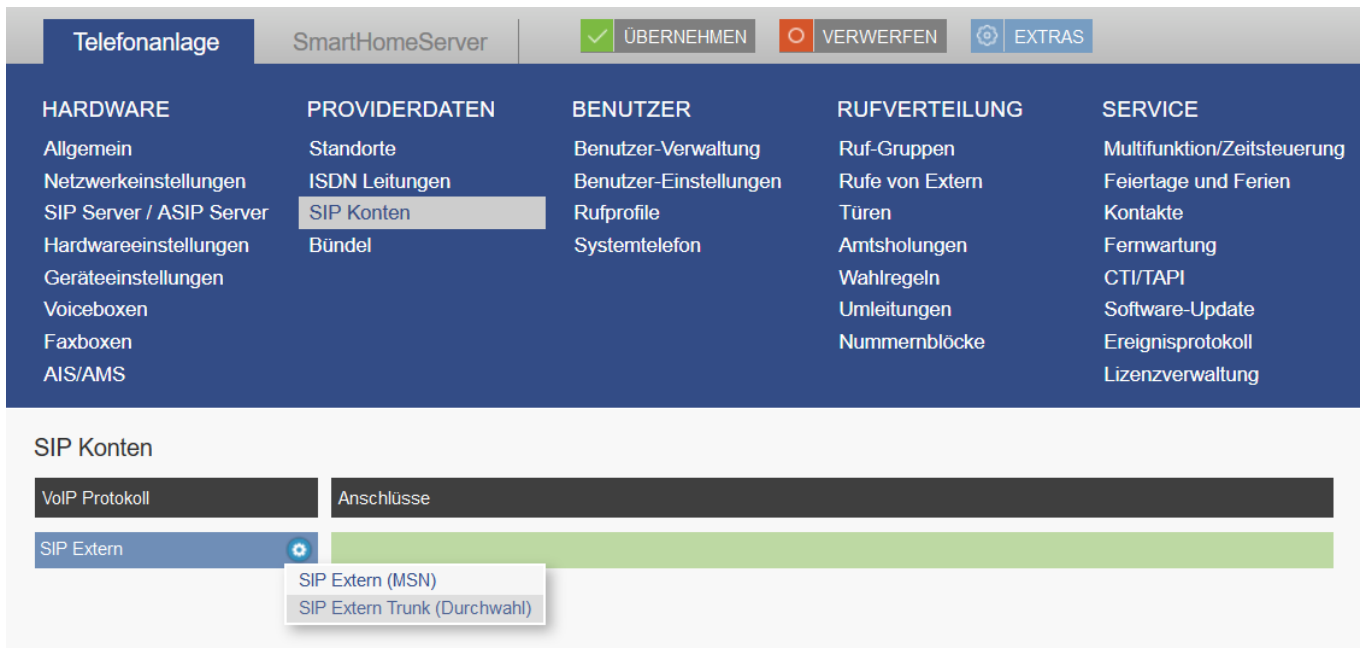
Telefonanlage SmartHomeServer ÜBERNEHMEN VERWERFEN EXTRAS

HARDWARE
Allgemein
Netzwerkeinstellungen
SIP Server / ASIP Server
Hardwareeinstellungen
Geräteeinstellungen
Voiceboxen
Faxboxen
AIS/AMS

PROVIDERDATEN
Standorte
ISDN Leitungen
SIP Konten
Bündel

BENUTZER
Benutzer-Verwaltung
Benutzer-Einstellungen
Rufprofile
Systemtelefon

RUFVERTEILUNG
Ruf-Gruppen
Rufe von Extern
Türen
Amtsholungen
Wahlregeln
Umleitungen
Nummernblöcke

SERVICE
Multifunktion/Zeitsteuerung
Feiertage und Ferien
Kontakte
Fernwartung
CTI/TAPI
Software-Update
Ereignisprotokoll
Lizenzverwaltung

SIP Konten

| VoIP Protokoll | Anschlüsse |
|---|---|
| SIP Extern | |

SIP Extern (MSN)
SIP Extern Trunk (Durchwahl)